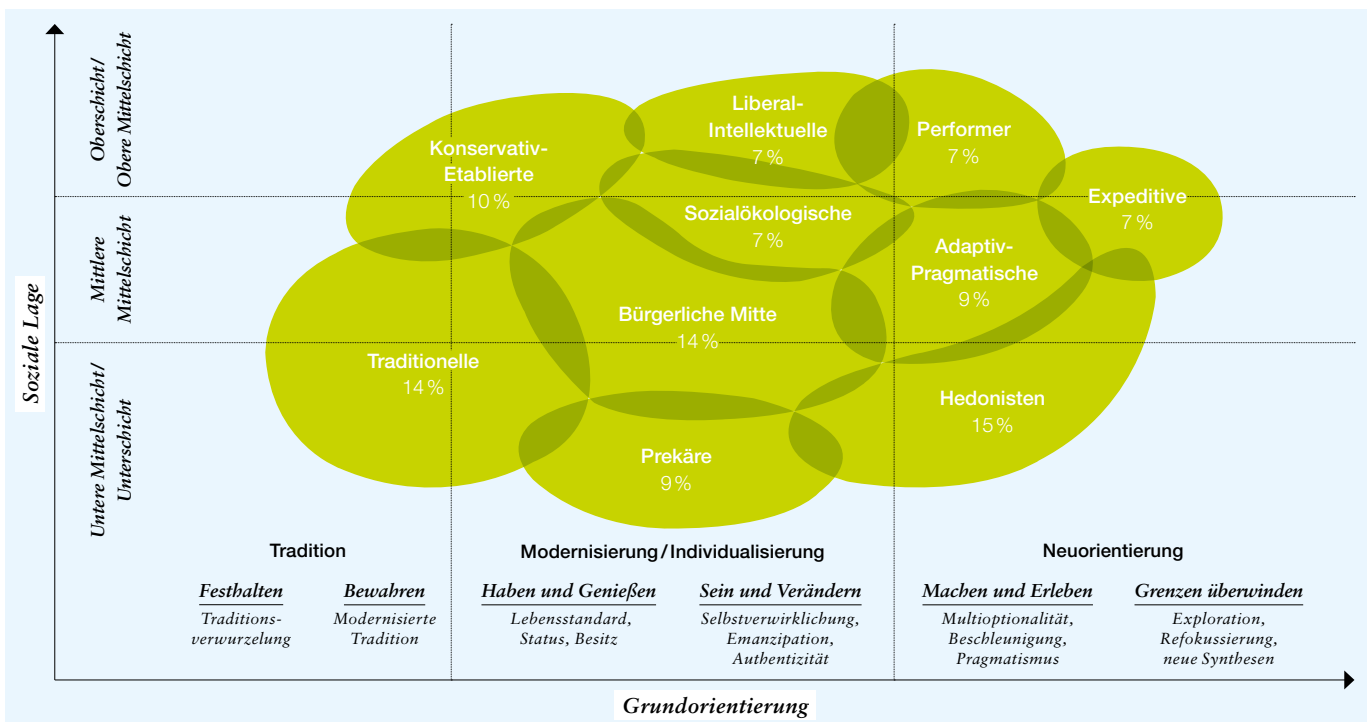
Soziale Lage

Oberschicht/ Obere Mittelschicht

Mittlere Mittelschicht

Untere Mittelschicht/ Unterschicht

Konservativ-Etablierte 10 %

Liberal-Intellektuelle 7 %

Performer 7 %

Expeditive 7 %

Sozialökologische 7 %

Adaptiv-Pragmatische 9 %

Bürgerliche Mitte 14 %

Traditionelle 14 %

Hedonisten 15 %

Prekäre 9 %

Tradition

Modernisierung / Individualisierung

Neuorientierung

Festhalten
Traditionsverwurzelung

Bewahren
Modernisierte Tradition

Haben und Genießen
Lebensstandard, Status, Besitz

Sein und Verändern
Selbstverwirklichung, Emanzipation, Authentizität

Machen und Erleben
Multioptionalität, Beschleunigung, Pragmatismus

Grenzen überwinden
Exploration, Refokussierung, neue Synthesen

Grundorientierung